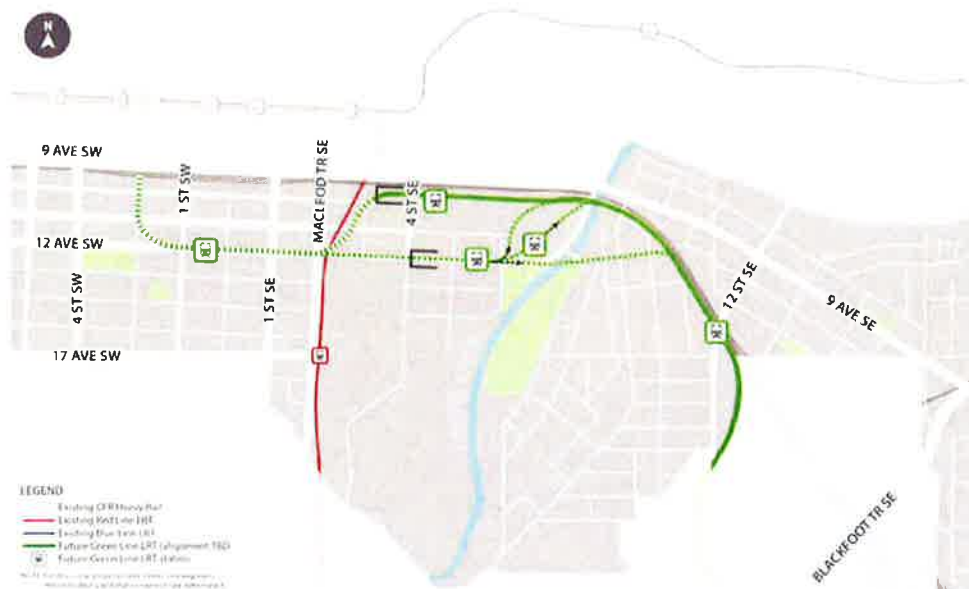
N

9 AVE SW

1 ST SW

MACLEOD TR SE

4 ST SE

12 AVE SW

4 ST SW

1 ST SE

12 ST SE

9 AVE SE

17 AVE SW

BLACKFOOT TR SE

LEGEND
Existing CPR Heavy Rail
Existing Red Line LRT
Existing Blue Line LRT
Future Green Line LRT (alignment TBD)
Future Green Line LRT station
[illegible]
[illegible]